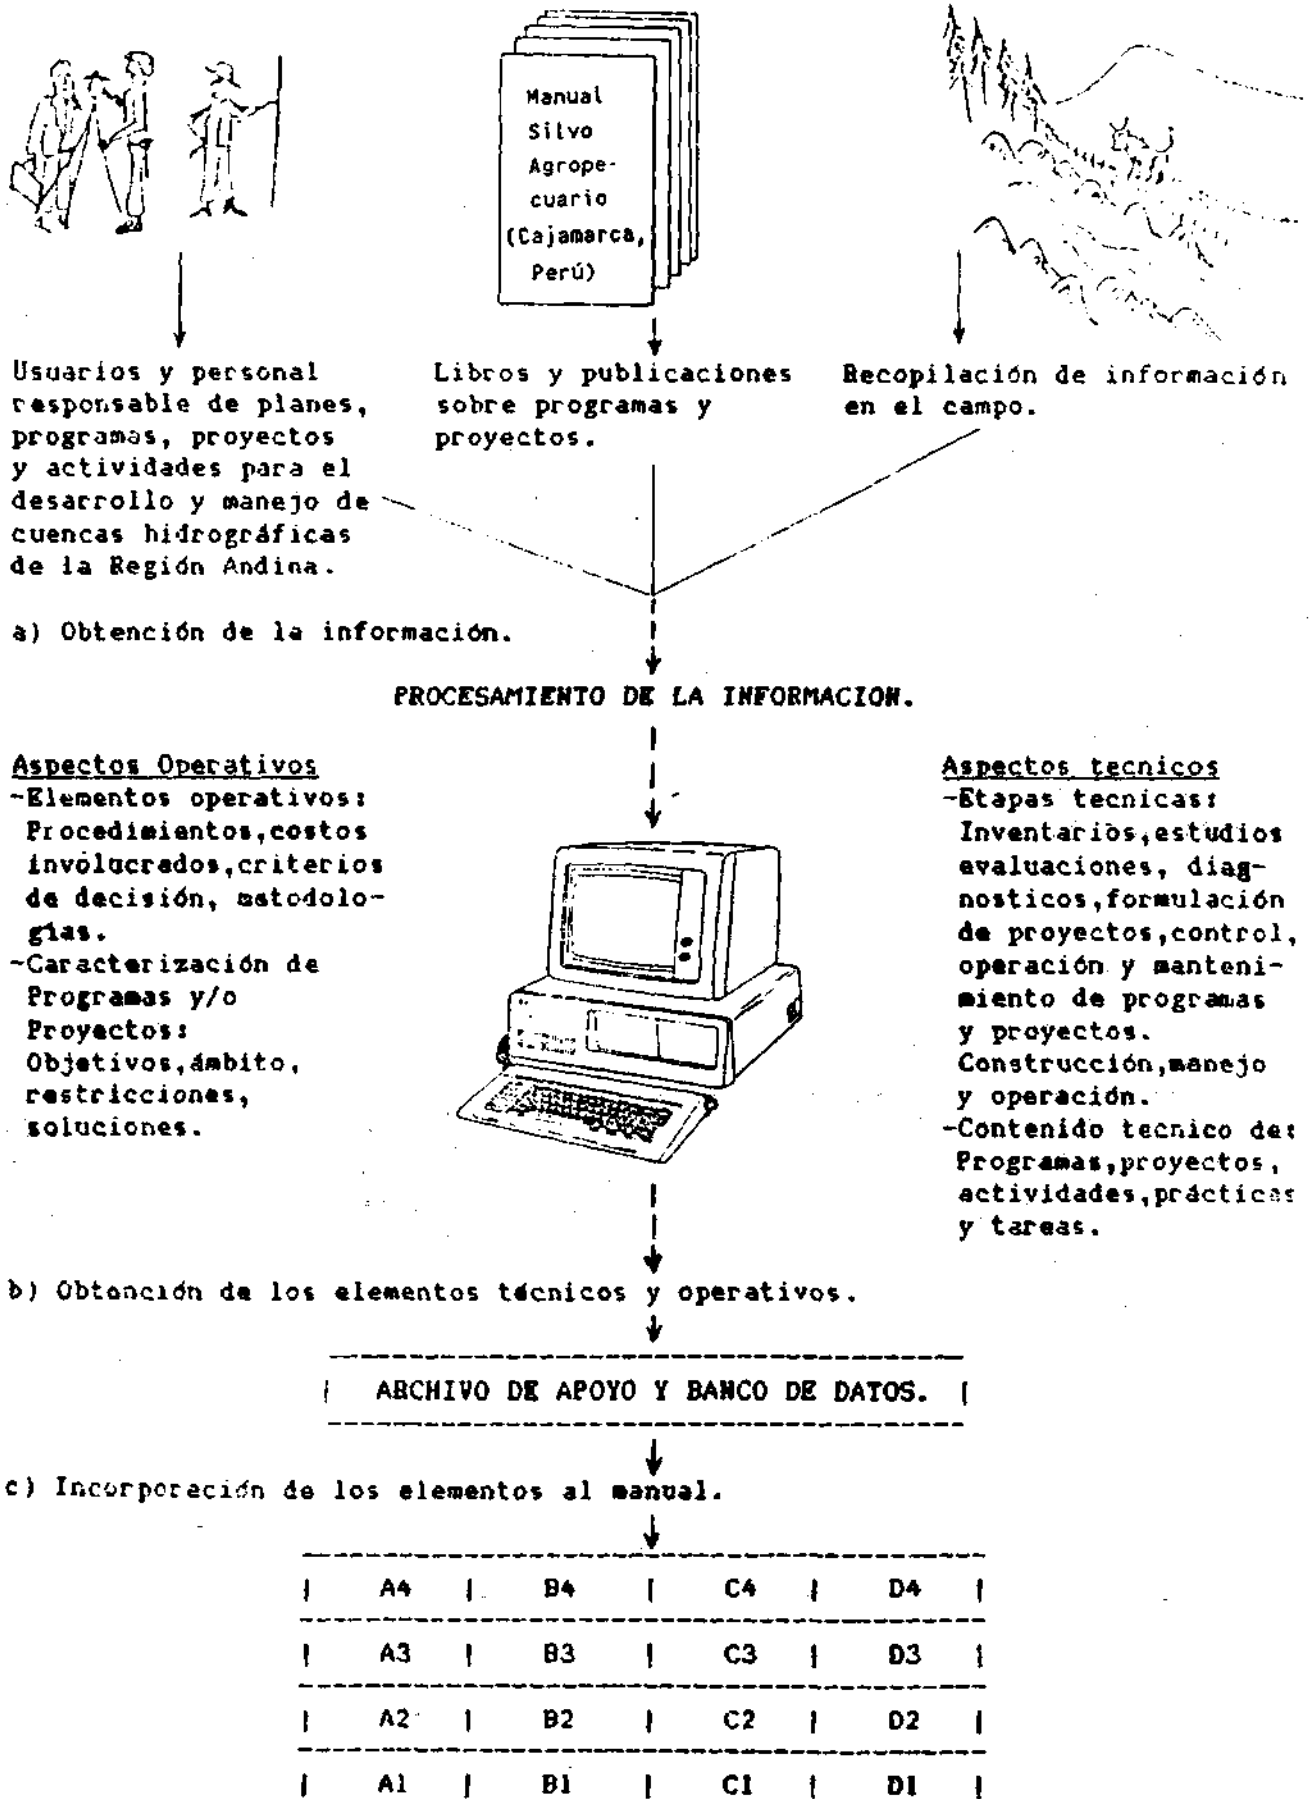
Manual Silvo Agropecuario (Cajamarca, Perú)

Usuarios y personal responsable de planes, programas, proyectos y actividades para el desarrollo y manejo de cuencas hidrográficas de la Región Andina.

Libros y publicaciones sobre programas y proyectos.

Recopilación de información en el campo.

a) Obtención de la información.

PROCESAMIENTO DE LA INFORMACION.

Aspectos Operativos
-Elementos operativos: Procedimientos,costos involucrados,criterios de decisión, metodologías.
-Caracterización de Programas y/o Proyectos: Objetivos,ámbito, restricciones, soluciones.

Aspectos tecnicos
-Etapas tecnicas: Inventarios,estudios evaluaciones, diagnosticos,formulación de proyectos,control, operación y mantenimiento de programas y proyectos. Construcción,manejo y operación.
-Contenido tecnico de: Programas,proyectos, actividades,prácticas y tareas.

b) Obtención de los elementos técnicos y operativos.

ARCHIVO DE APOYO Y BANCO DE DATOS.

c) Incorporación de los elementos al manual.

| | | | |
|---|---|---|---|
| A4 | B4 | C4 | D4 |
| A3 | B3 | C3 | D3 |
| A2 | B2 | C2 | D2 |
| A1 | B1 | C1 | D1 |